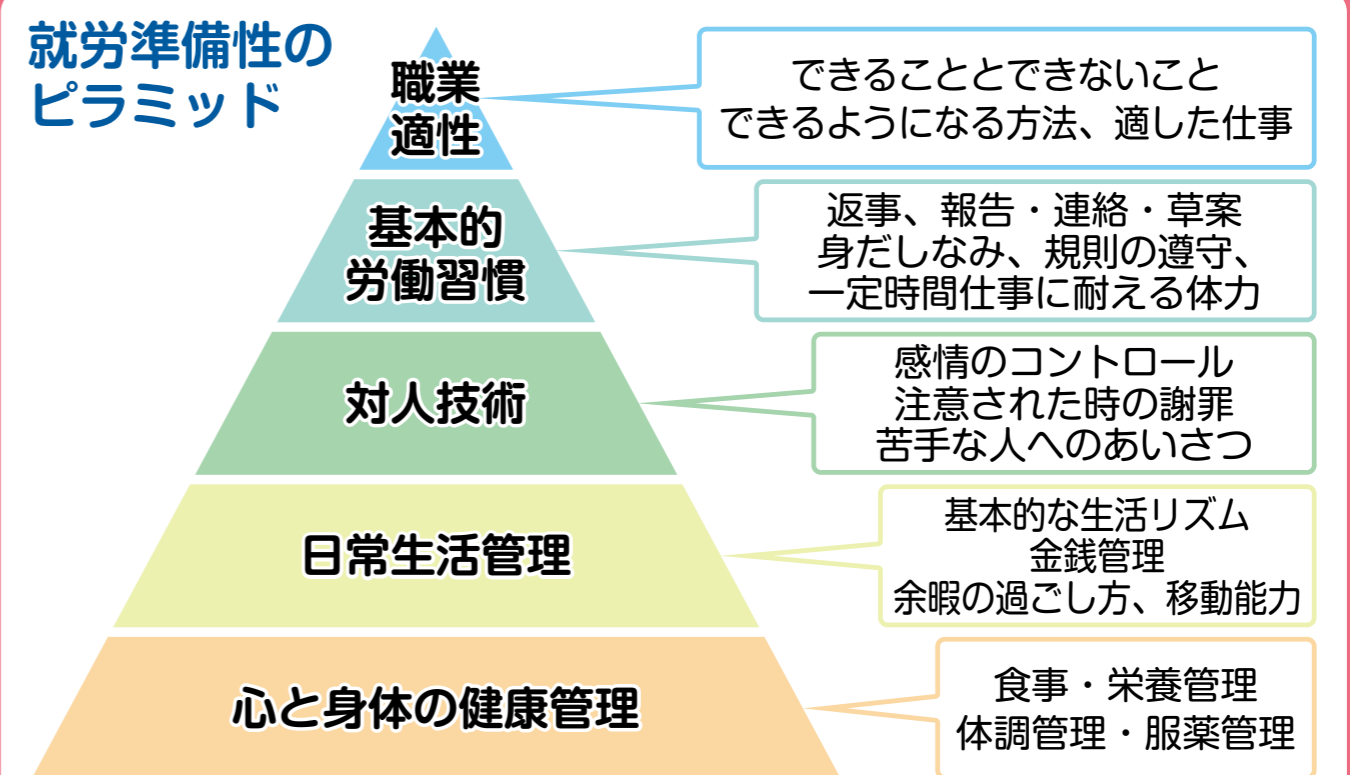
就労準備性のピラミッド

職業適性

できることとできないこと
できるようになる方法、適した仕事

基本的労働習慣

返事、報告・連絡・草案
身だしなみ、規則の遵守、
一定時間仕事に耐える体力

対人技術

感情のコントロール
注意された時の謝罪
苦手な人へのあいさつ

日常生活管理

基本的な生活リズム
金銭管理
余暇の過ごし方、移動能力

心と身体の健康管理

食事・栄養管理
体調管理・服薬管理